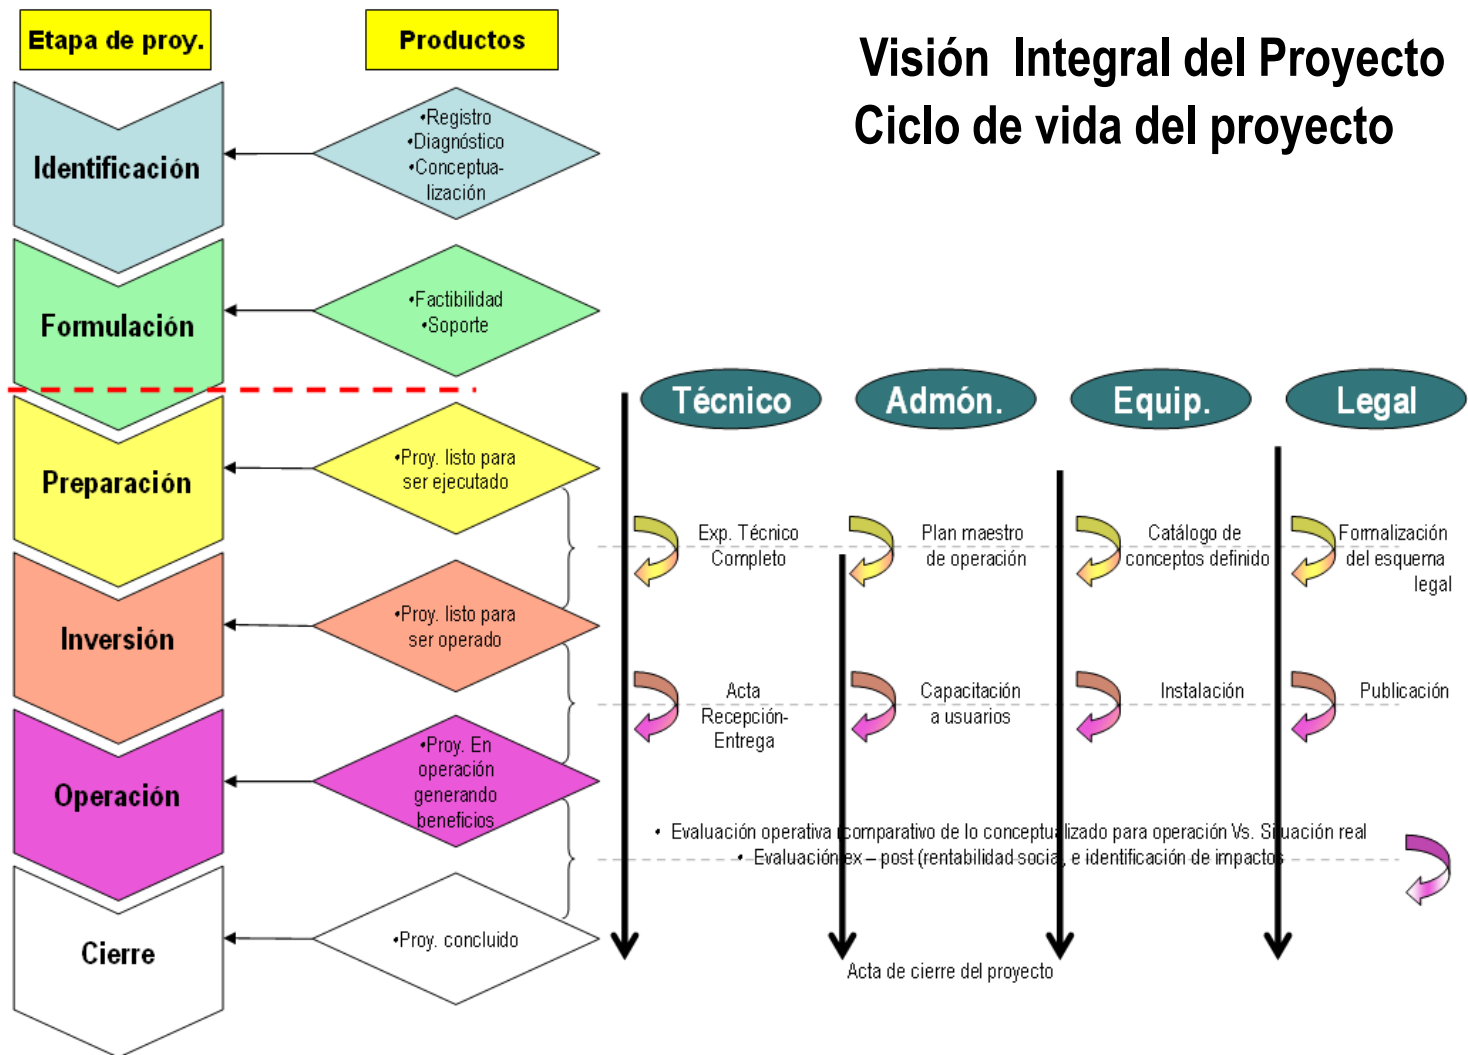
Etapa de proy.

Productos

Visión Integral del Proyecto
Ciclo de vida del proyecto

Identificación

•Registro
•Diagnóstico
•Conceptualización

Formulación

•Factibilidad
•Soporte

Preparación

•Proy. listo para ser ejecutado

Inversión

•Proy. listo para ser operado

Operación

•Proy. En operación generando beneficios

Cierre

•Proy. concluido

Técnico

Admón.

Equip.

Legal

Exp. Técnico Completo

Plan maestro de operación

Catálogo de conceptos definido

Formalización del esquema legal

Acta Recepción-Entrega

Capacitación a usuarios

Instalación

Publicación

• Evaluación operativa comparativo de lo conceptualizado para operación Vs. Situación real
• Evaluación ex – post (rentabilidad social e identificación de impactos

Acta de cierre del proyecto